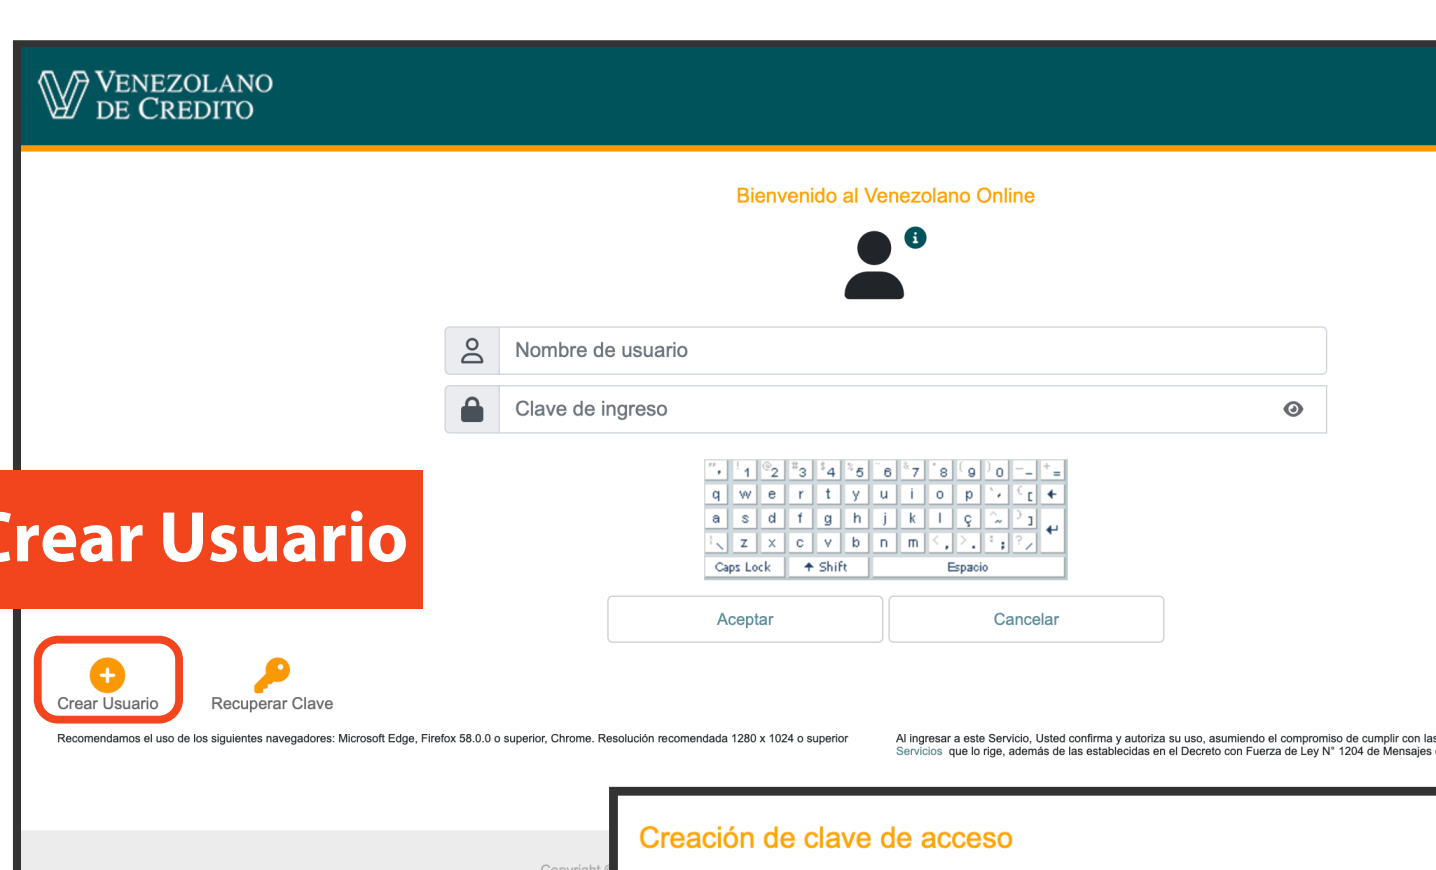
VENEZOLANO DE CREDITO

Bienvenido al Venezolano Online

Nombre de usuario

Clave de ingreso

| " ' | ! 1 | @ 2 | # 3 | $ 4 | % 5 | 6 | & 7 | * 8 | ( 9 | ) 0 | _ - | + = |
|---|---|---|---|---|---|---|---|---|---|---|---|---|
| q | w | e | r | t | y | u | i | o | p | ` ´ | { [ | ← |
| a | s | d | f | g | h | j | k | l | ç | ^ ~ | } ] | ↵ |
| \| \ | z | x | c | v | b | n | m | < , | > . | : ; | ? / | |

Caps Lock | Shift | Espacio

Aceptar | Cancelar

Crear Usuario

Crear Usuario

Recuperar Clave

Recomendamos el uso de los siguientes navegadores: Microsoft Edge, Firefox 58.0.0 o superior, Chrome. Resolución recomendada 1280 x 1024 o superior

Al ingresar a este Servicio, Usted confirma y autoriza su uso, asumiendo el compromiso de cumplir con las Servicios que lo rige, además de las establecidas en el Decreto con Fuerza de Ley N° 1204 de Mensajes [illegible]

Copyright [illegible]

Creación de clave de acceso